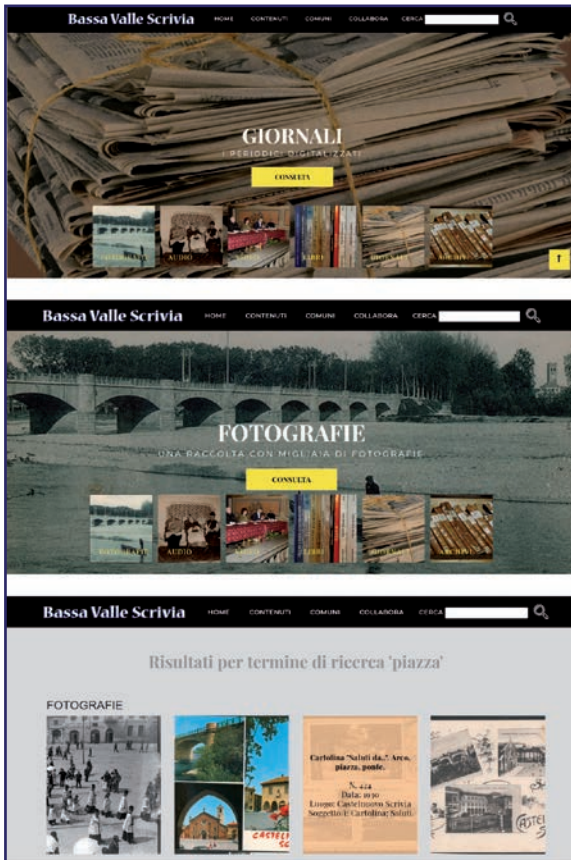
Bassa Valle Scrivia HOME CONTENUTI COMUNI COLLABORA CERCA

GIORNALI
I PERIODICI DIGITALIZZATI
CONSULTA

FOTOGRAFIE AUDIO VIDEO LIBRI GIORNALI ARCHIVI

Bassa Valle Scrivia HOME CONTENUTI COMUNI COLLABORA CERCA

FOTOGRAFIE
UNA RACCOLTA CON MIGLIAIA DI FOTOGRAFIE
CONSULTA

FOTOGRAFIE AUDIO VIDEO LIBRI GIORNALI ARCHIVI

Bassa Valle Scrivia HOME CONTENUTI COMUNI COLLABORA CERCA

Risultati per termine di ricerca 'piazza'

FOTOGRAFIE

Cartolina "Saluti da.." Arco, piazza, ponte.
N. 424
Data: 1930
Luogo: Castelnuovo Scrivia
Soggetto: Cartolina; Saluti.